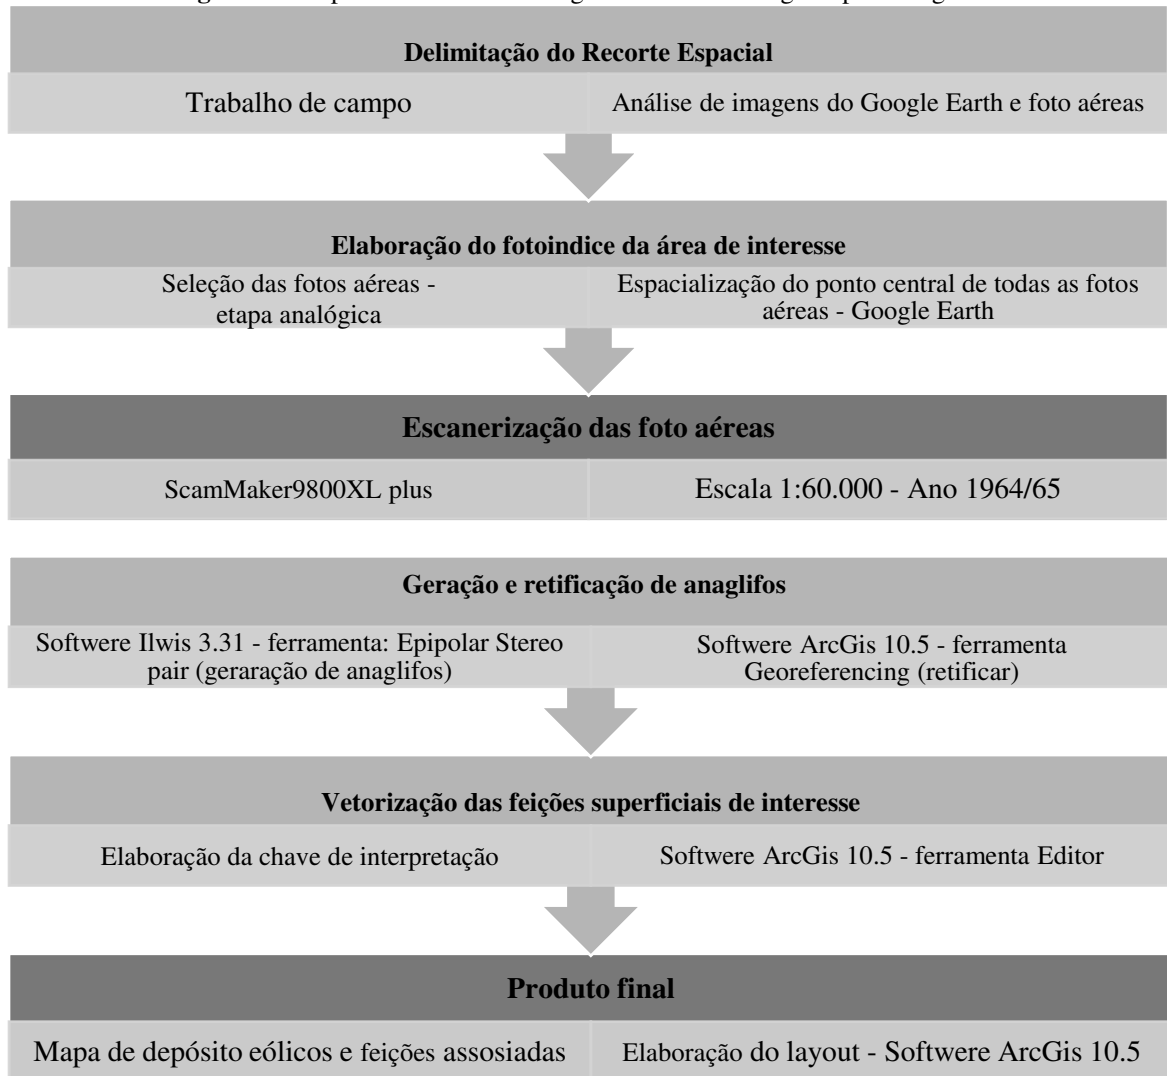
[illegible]

Delimitação do Recorte Espacial

Trabalho de campo

Análise de imagens do Google Earth e foto aéreas

Elaboração do fotoindice da área de interesse

Seleção das fotos aéreas - etapa analógica

Espacialização do ponto central de todas as fotos aéreas - Google Earth

Escanerização das foto aéreas

ScamMaker9800XL plus

Escala 1:60.000 - Ano 1964/65

Geração e retificação de anaglifos

Softwere Ilwis 3.31 - ferramenta: Epipolar Stereo pair (geraração de anaglifos)

Softwere ArcGis 10.5 - ferramenta Georeferencing (retificar)

Vetorização das feições superficiais de interesse

Elaboração da chave de interpretação

Softwere ArcGis 10.5 - ferramenta Editor

Produto final

Mapa de depósito eólicos e feições assosiadas

Elaboração do layout - Softwere ArcGis 10.5